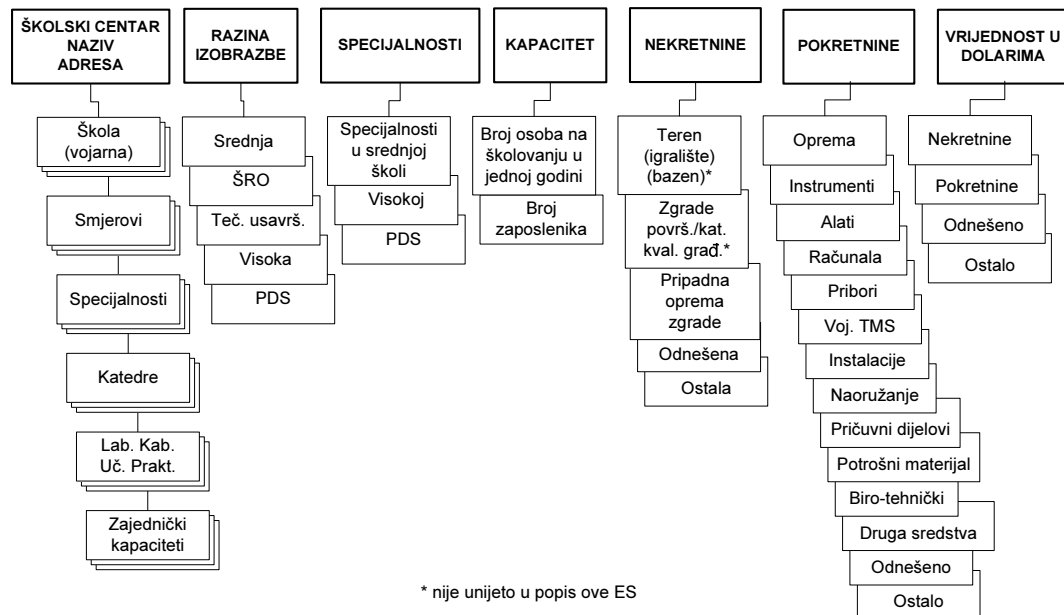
ŠKOLSKI CENTAR NAZIV ADRESA

Škola (vojarna)

Smjerovi

Specijalnosti

Katedre

Lab. Kab. Uč. Prakt.

Zajednički kapaciteti

RAZINA IZOBRAZBE

Srednja

ŠRO

Teč. usavrš.

Visoka

PDS

SPECIJALNOSTI

Specijalnosti u srednjoj školi

Visokoj

PDS

KAPACITET

Broj osoba na školovanju u jednoj godini

Broj zaposlenika

NEKRETNINE

Teren (igralište) (bazen)*

Zgrade površ./kat. kval. građ.*

Pripadna oprema zgrade

Odnešena

Ostala

POKRETNINE

Oprema

Instrumenti

Alati

Računala

Pribori

Voj. TMS

Instalacije

Naoružanje

Pričuvni dijelovi

Potrošni materijal

Biro-tehnički

Druga sredstva

Odnešeno

Ostalo

VRIJEDNOST U DOLARIMA

Nekretnine

Pokretnine

Odnešeno

Ostalo

* nije unijeto u popis ove ES